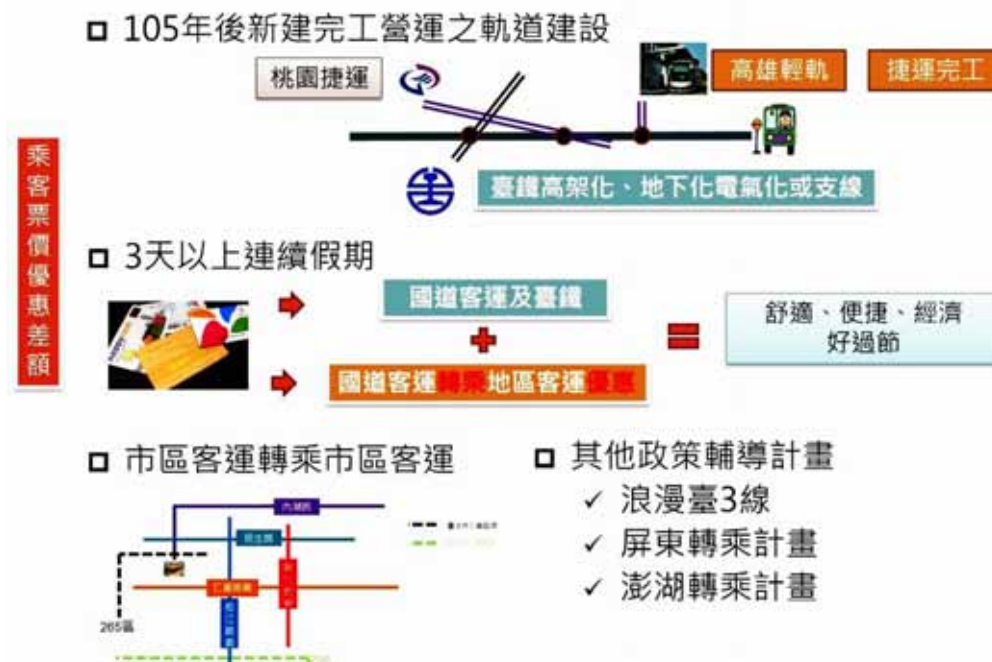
乘客票價優惠差額

□ 105年後新建完工營運之軌道建設

桃園捷運

高雄輕軌

捷運完工

臺鐵高架化、地下化電氣化或支線

□ 3天以上連續假期

國道客運及臺鐵

+

國道客運轉乘地區客運優惠

=

舒適、便捷、經濟好過節

□ 市區客運轉乘市區客運

265區

□ 其他政策輔導計畫

✓ 浪漫臺3線

✓ 屏東轉乘計畫

✓ 澎湖轉乘計畫